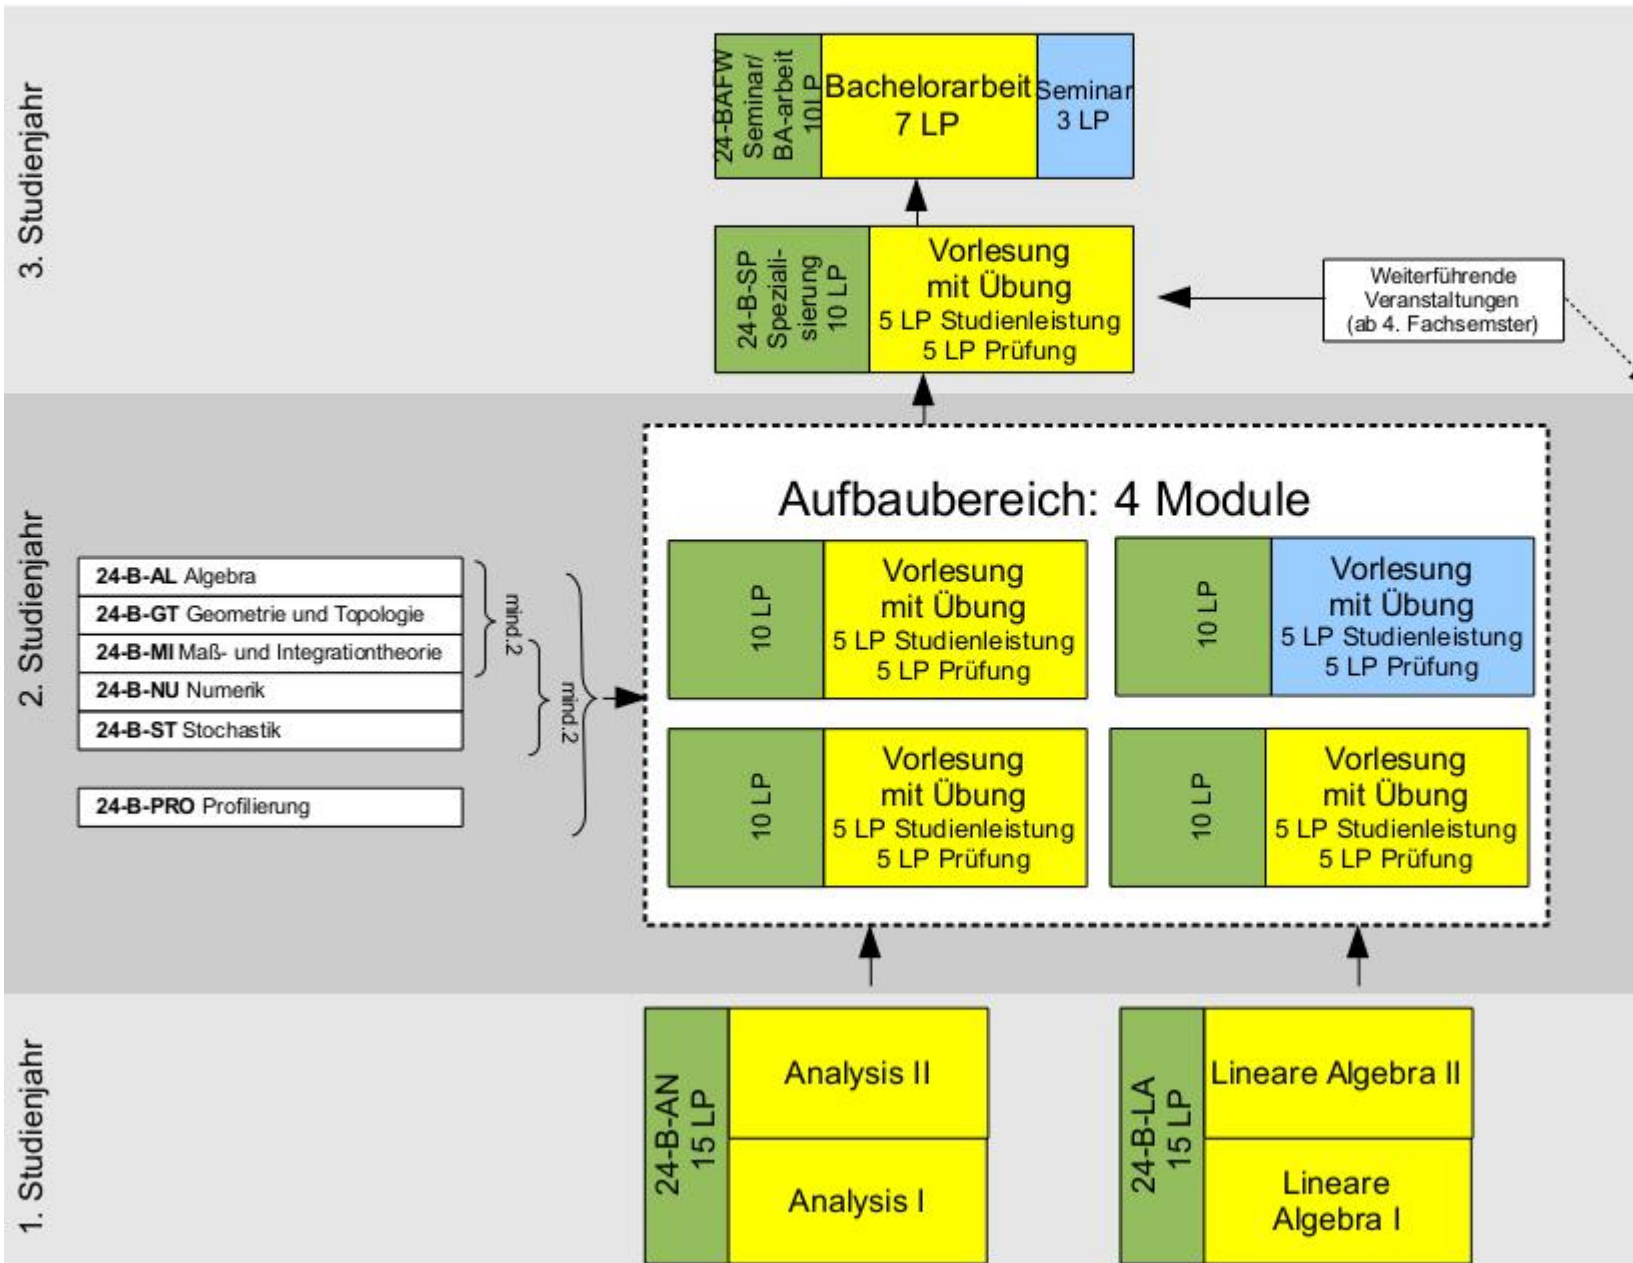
3. Studienjahr

24-BAFW Seminar/ BA-arbeit 10LP

Bachelorarbeit 7 LP

Seminar 3 LP

24-B-SP Speziali-sierung 10 LP

Vorlesung mit Übung
5 LP Studienleistung
5 LP Prüfung

Weiterführende Veranstaltungen (ab 4. Fachsemster)

2. Studienjahr

24-B-AL Algebra
24-B-GT Geometrie und Topologie
24-B-MI Maß- und Integrationtheorie
24-B-NU Numerik
24-B-ST Stochastik

24-B-PRO Profilierung

mind.2

mind.2

Aufbaubereich: 4 Module

10 LP
Vorlesung mit Übung
5 LP Studienleistung
5 LP Prüfung

10 LP
Vorlesung mit Übung
5 LP Studienleistung
5 LP Prüfung

10 LP
Vorlesung mit Übung
5 LP Studienleistung
5 LP Prüfung

10 LP
Vorlesung mit Übung
5 LP Studienleistung
5 LP Prüfung

1. Studienjahr

24-B-AN 15 LP
Analysis II
Analysis I

24-B-LA 15 LP
Lineare Algebra II
Lineare Algebra I